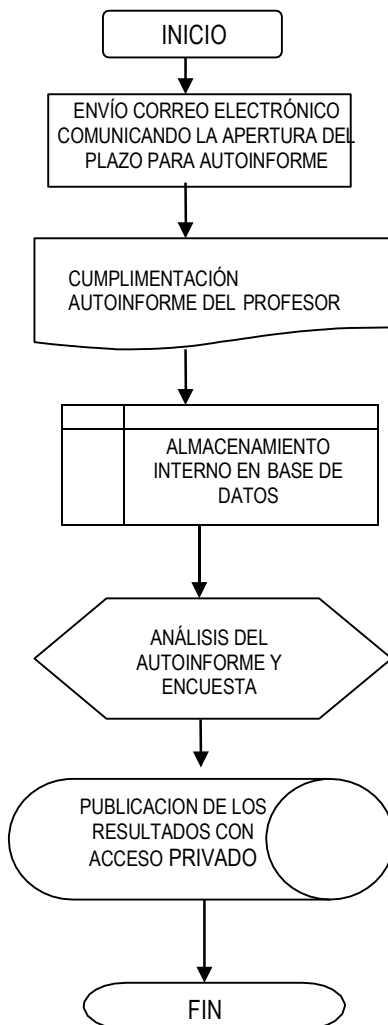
INICIO

ENVÍO CORREO ELECTRÓNICO COMUNICANDO LA APERTURA DEL PLAZO PARA AUTOINFORME

CUMPLIMENTACIÓN AUTOINFORME DEL PROFESOR

ALMACENAMIENTO INTERNO EN BASE DE DATOS

ANÁLISIS DEL AUTOINFORME Y ENCUESTA

PUBLICACION DE LOS RESULTADOS CON ACCESO PRIVADO

FIN